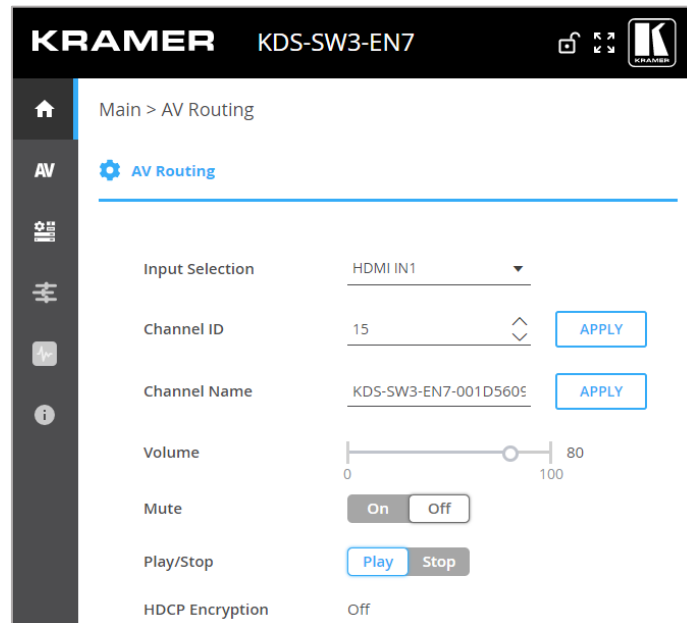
KRAMER KDS-SW3-EN7

KRAMER

AV

Main > AV Routing

AV Routing

Input Selection HDMI IN1

Channel ID 15 APPLY

Channel Name KDS-SW3-EN7-001D5609 APPLY

Volume 0 100 80

Mute On Off

Play/Stop Play Stop

HDCP Encryption Off